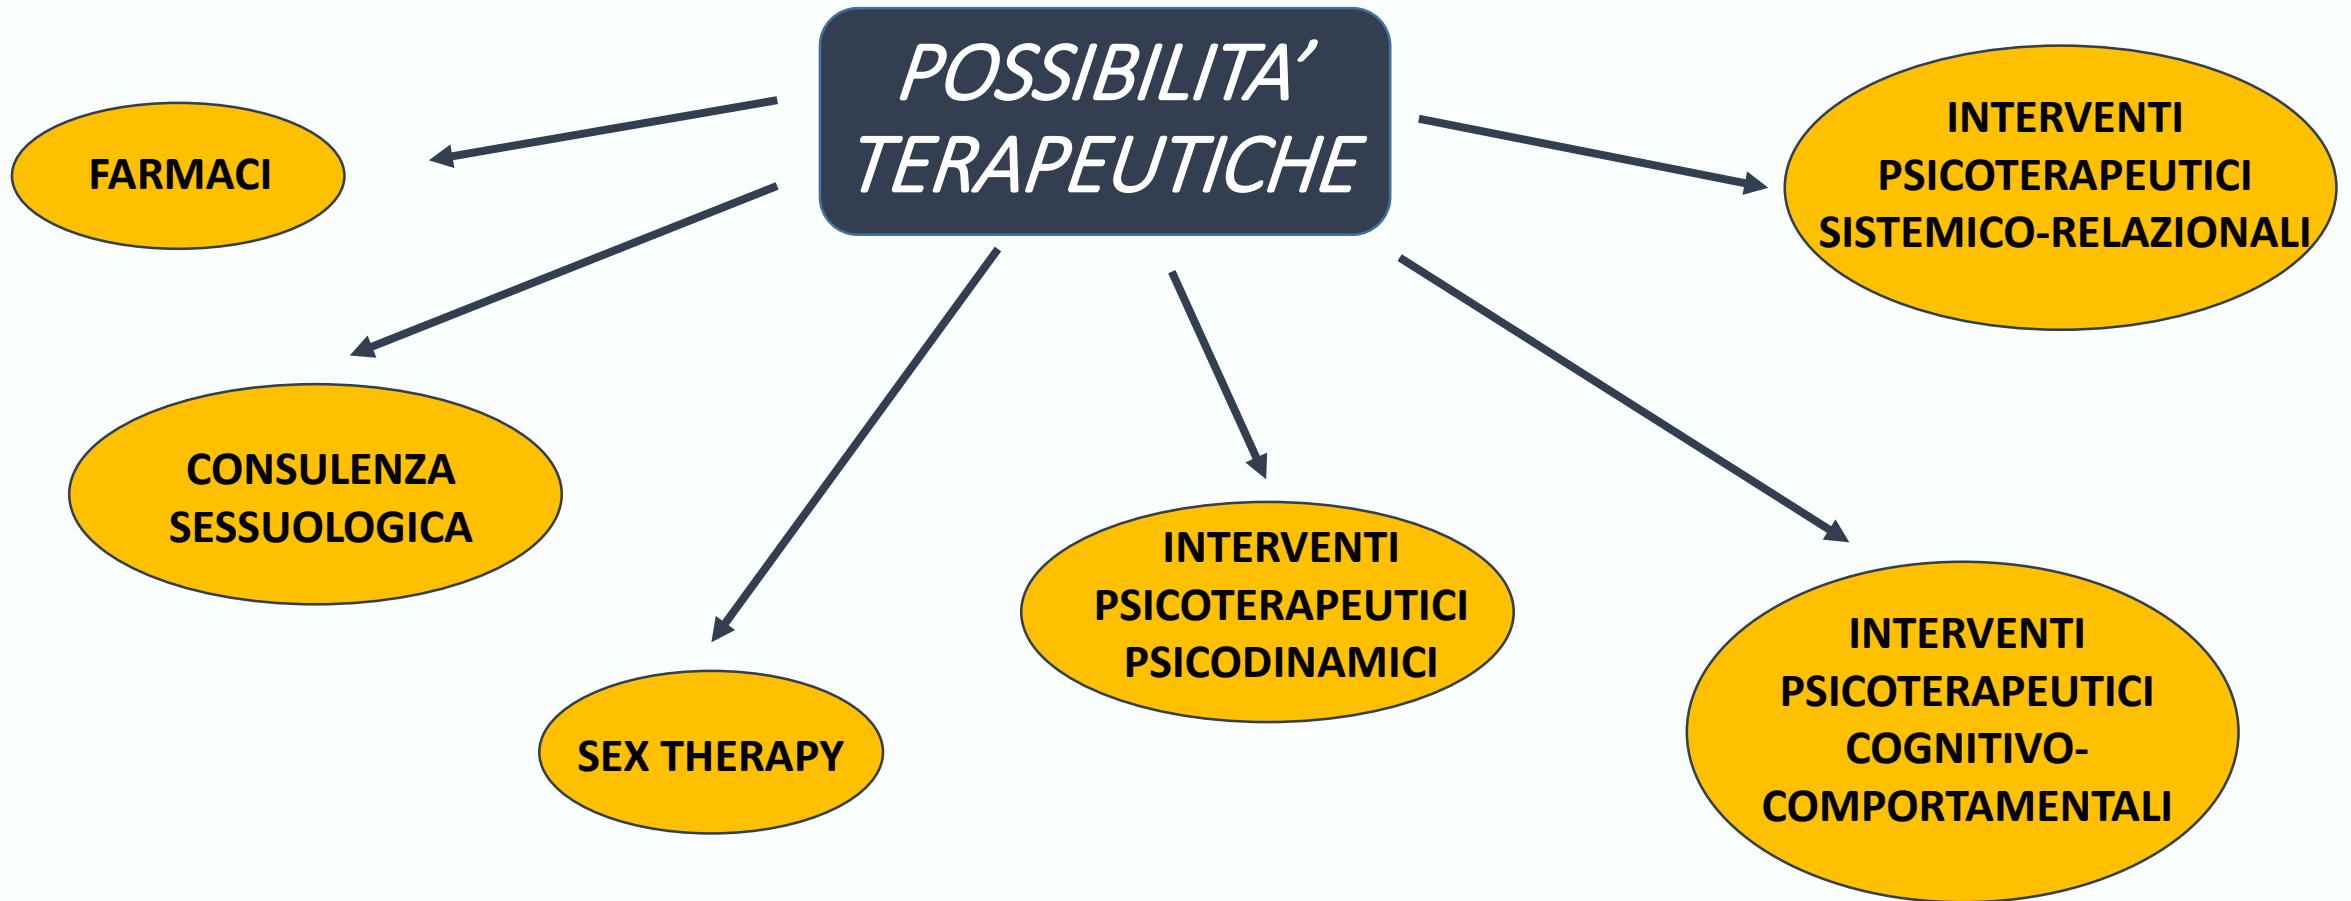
POSSIBILITA' TERAPEUTICHE

FARMACI

INTERVENTI PSICOTERAPEUTICI SISTEMICO-RELAZIONALI

CONSULENZA SESSUOLOGICA

SEX THERAPY

INTERVENTI PSICOTERAPEUTICI PSICODINAMICI

INTERVENTI PSICOTERAPEUTICI COGNITIVO-COMPORTAMENTALI